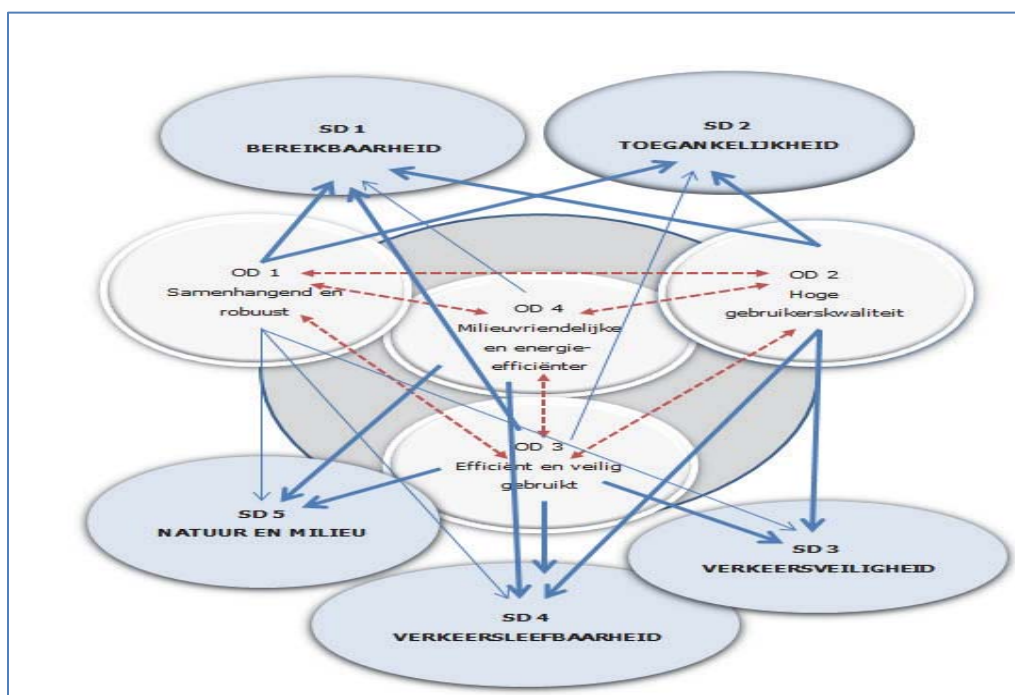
SD 1
BEREIKBAARHEID

SD 2
TOEGANKELIJKHEID

OD 1
Samenhangend en robuust

OD 4
Milieuvriendelijke en energie-efficiënter

OD 2
Hoge gebruikerskwaliteit

OD 3
Efficient en veilig gebruikt

SD 5
NATUUR EN MILIEU

SD 3
VERKEERSVEILIGHEID

SD 4
VERKEERSLEEFBAARHEID